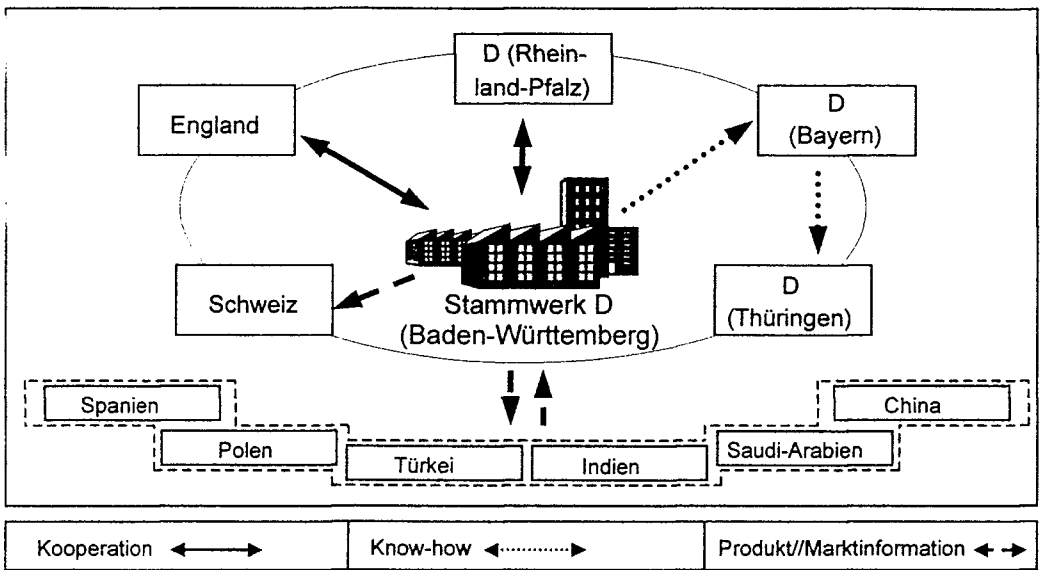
D (Rheinland-Pfalz)

England

D (Bayern)

Schweiz

Stammwerk D (Baden-Württemberg)

D (Thüringen)

Spanien

Polen

Türkei

Indien

Saudi-Arabien

China

Kooperation

Know-how

Produkt//Marktinformation